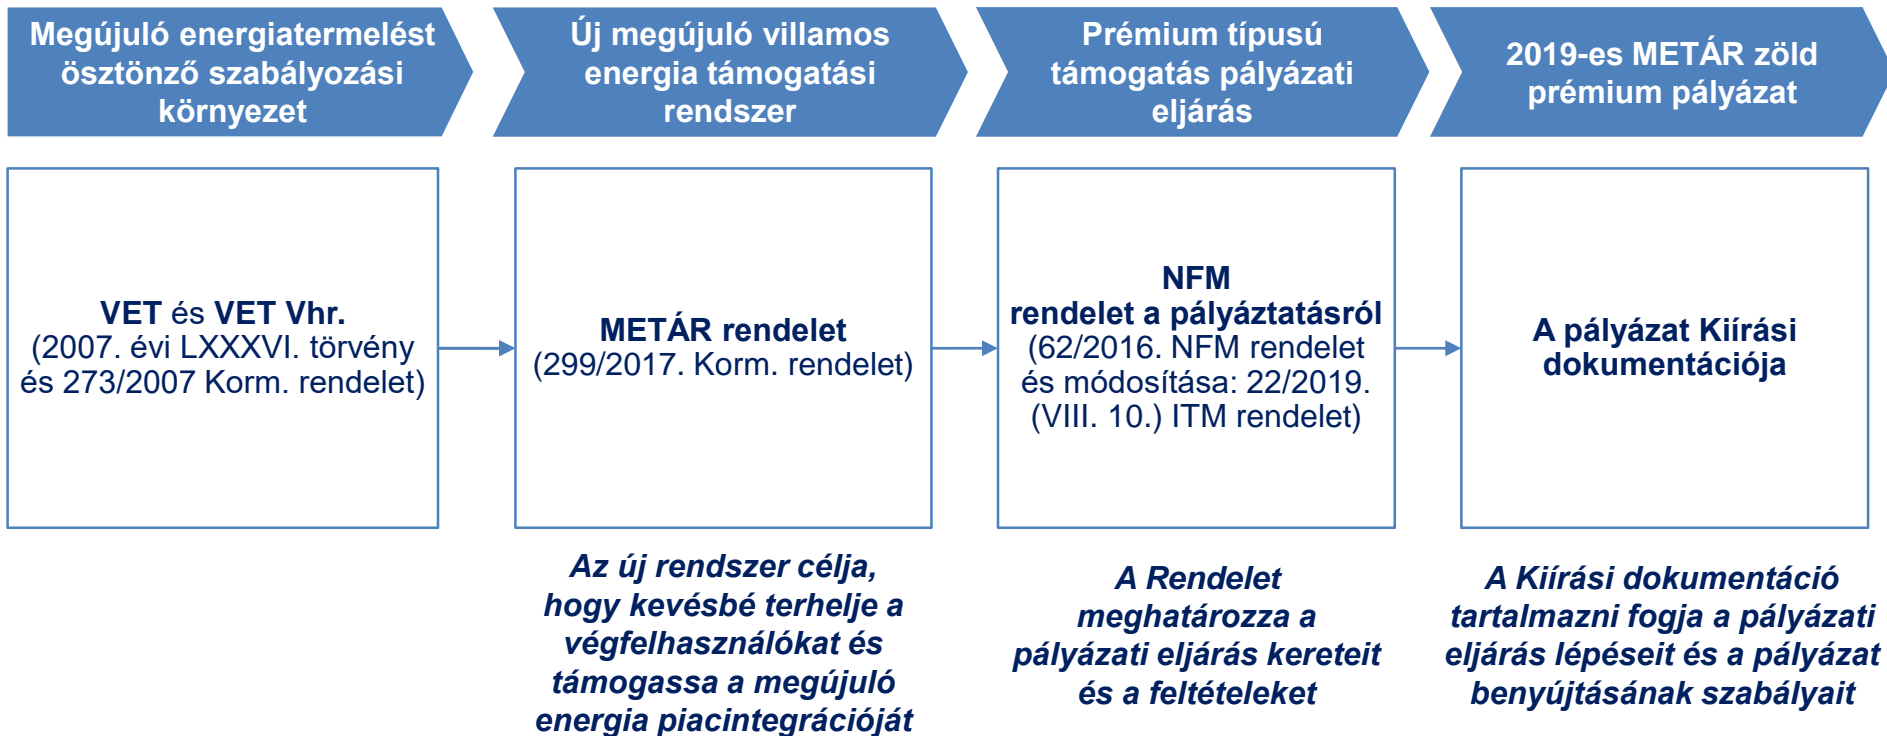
Megújuló energiatermelést ösztönző szabályozási környezet

Új megújuló villamos energia támogatási rendszer

Prémium típusú támogatás pályázati eljárás

2019-es METÁR zöld prémium pályázat

**VET** és **VET Vhr.** (2007. évi LXXXVI. törvény és 273/2007 Korm. rendelet)

**METÁR rendelet** (299/2017. Korm. rendelet)

**NFM rendelet a pályáztatásról** (62/2016. NFM rendelet és módosítása: 22/2019. (VIII. 10.) ITM rendelet)

**A pályázat Kiírási dokumentációja**

*Az új rendszer célja, hogy kevésbé terhelje a végfelhasználókat és támogassa a megújuló energia piacintegrációját*

*A Rendelet meghatározza a pályázati eljárás kereteit és a feltételeket*

*A Kiírási dokumentáció tartalmazni fogja a pályázati eljárás lépéseit és a pályázat benyújtásának szabályait*